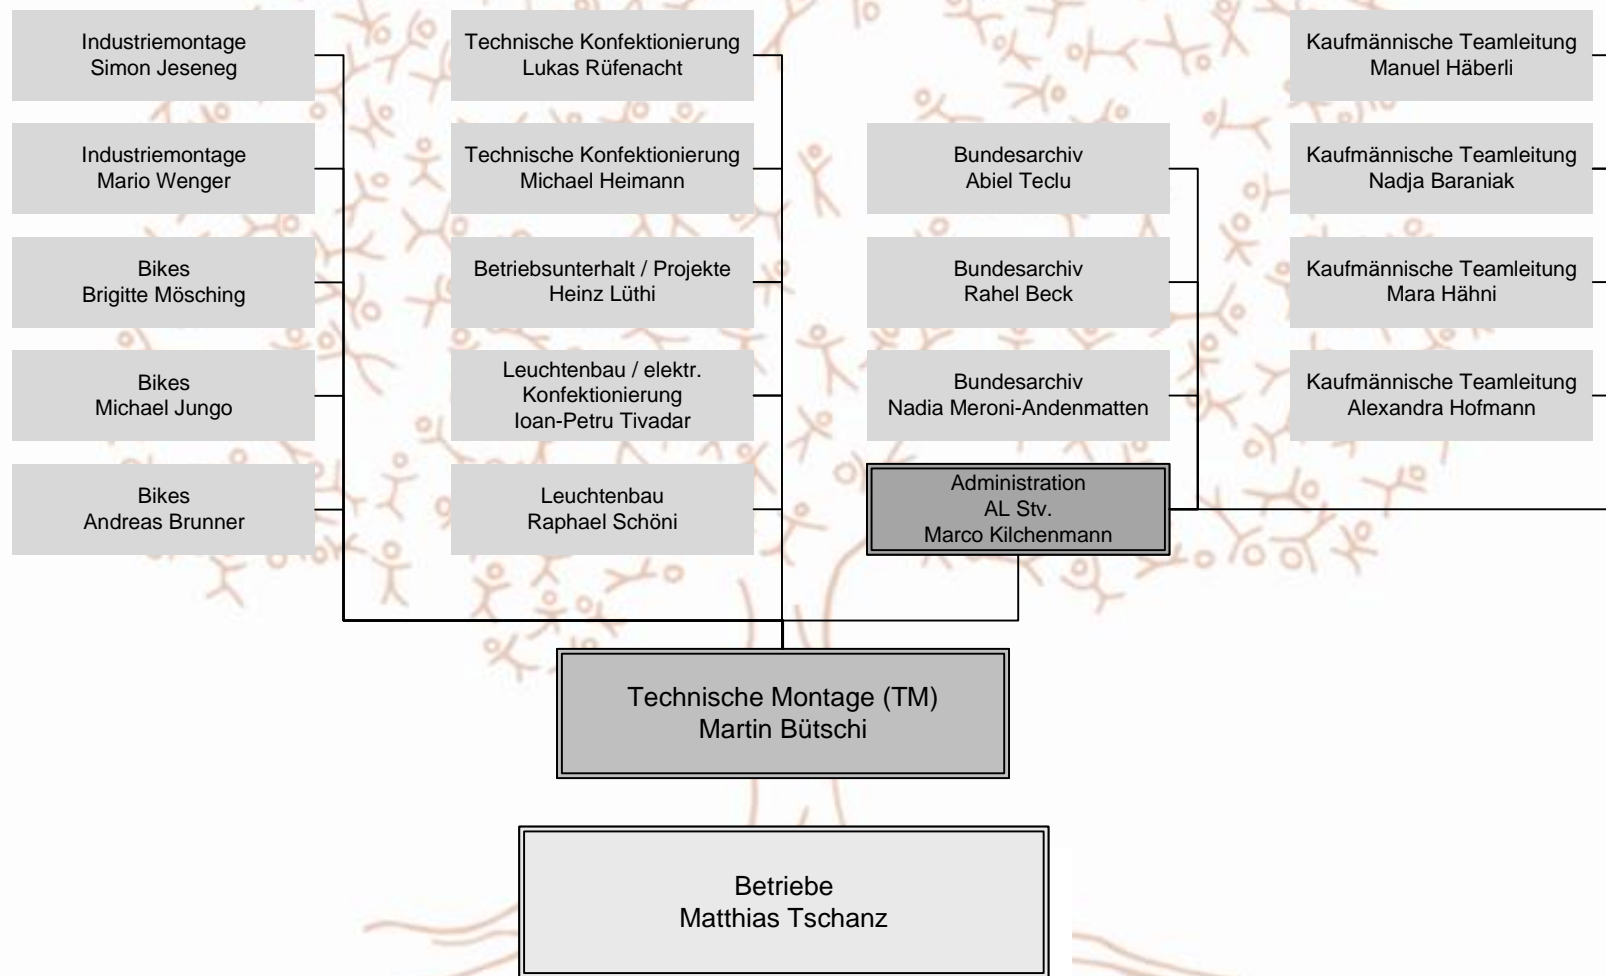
Industriemontage
Simon Jeseneg

Industriemontage
Mario Wenger

Bikes
Brigitte Mösching

Bikes
Michael Jungo

Bikes
Andreas Brunner

Technische Konfektionierung
Lukas Rüfenacht

Technische Konfektionierung
Michael Heimann

Betriebsunterhalt / Projekte
Heinz Lüthi

Leuchtenbau / elektr. Konfektionierung
Ioan-Petru Tivadar

Leuchtenbau
Raphael Schöni

Bundesarchiv
Abiel Teclu

Bundesarchiv
Rahel Beck

Bundesarchiv
Nadia Meroni-Andenmatten

Administration
AL Stv.
Marco Kilchenmann

Kaufmännische Teamleitung
Manuel Häberli

Kaufmännische Teamleitung
Nadja Baraniak

Kaufmännische Teamleitung
Mara Hähni

Kaufmännische Teamleitung
Alexandra Hofmann

Technische Montage (TM)
Martin Bütschi

Betriebe
Matthias Tschanz